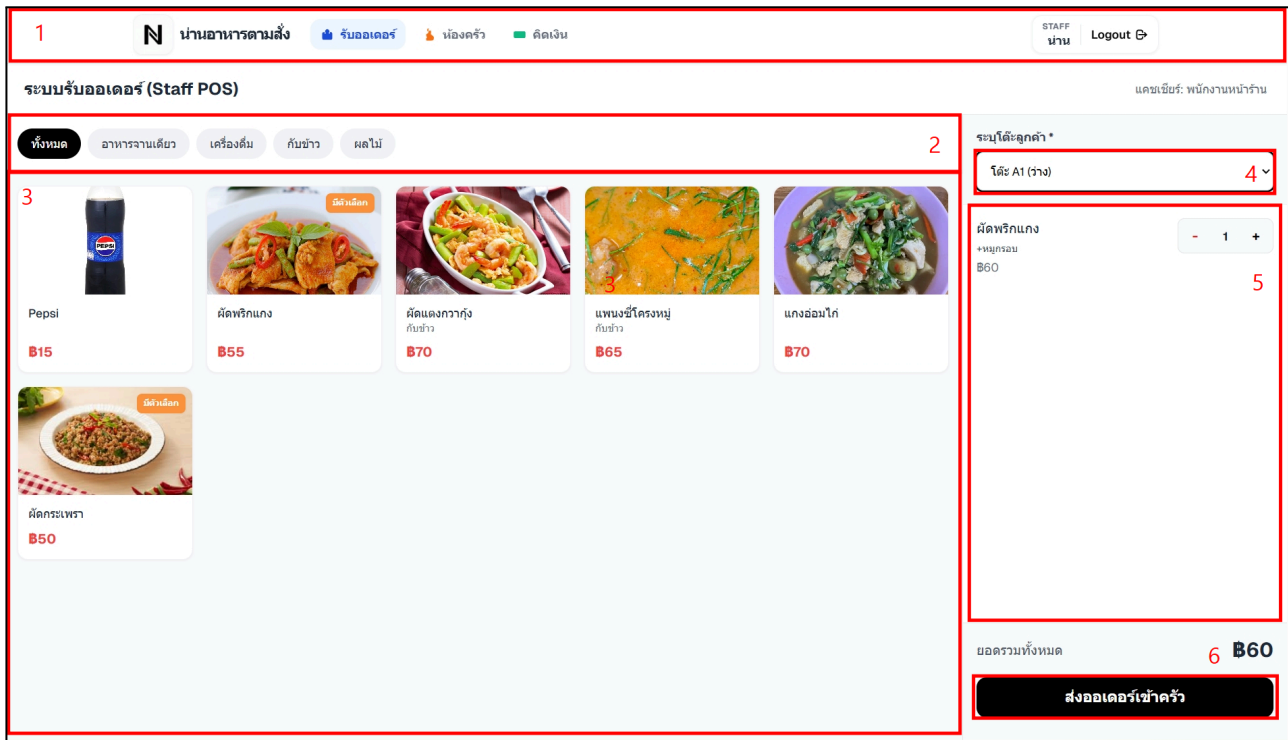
1

N น่านอาหารตามสั่ง รับออเดอร์ ห้องครัว คิดเงิน

STAFF
น่าน
Logout

ระบบรับออเดอร์ (Staff POS)

แคชเชียร์: พนักงานหน้าร้าน

ทั้งหมด อาหารจานเดียว เครื่องดื่ม กับข้าว ผลไม้

2

ระบุโต๊ะลูกค้า *

โต๊ะ A1 (ว่าง)

4

3

PEPSI

Pepsi

฿15

มีตัวเลือก

ผัดพริกแกง

฿55

ผัดแตงกวากุ้ง
กับข้าว

฿70

3

แพนงซี่โครงหมู
กับข้าว

฿65

แกงอ่อมไก่

฿70

มีตัวเลือก

ผัดกระเพรา

฿50

ผัดพริกแกง
+หมูกรอบ
฿60

- 1 +

5

ยอดรวมทั้งหมด

6

฿60

ส่งออเดอร์เข้าครัว